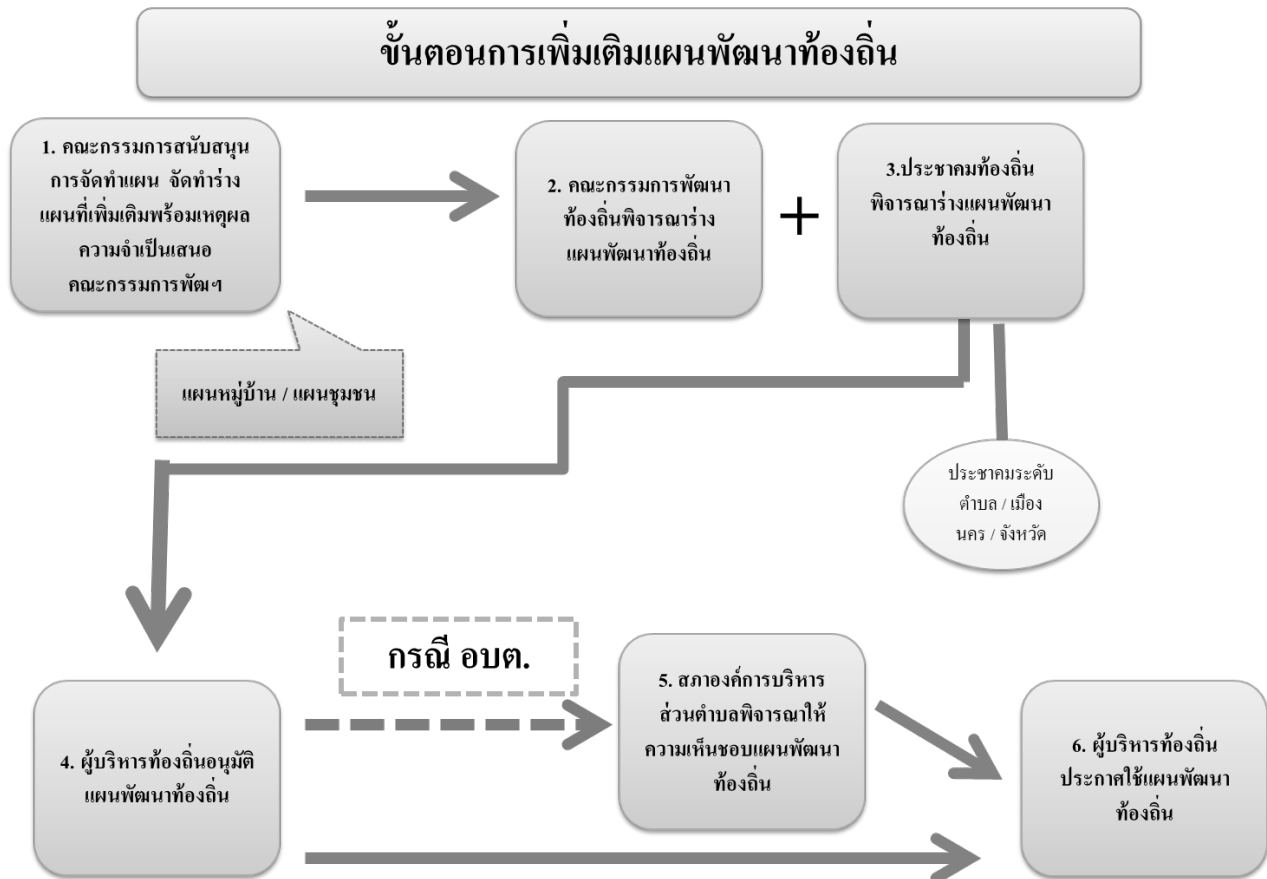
ขั้นตอนการเพิ่มเติมแผนพัฒนาท้องถิ่น

1. คณะกรรมการสนับสนุนการจัดทำแผน จัดทำร่างแผนที่เพิ่มเติมพร้อมเหตุผลความจำเป็นเสนอคณะกรรมการพัฒฯ

2. คณะกรรมการพัฒนาท้องถิ่นพิจารณาร่างแผนพัฒนาท้องถิ่น

+

3.ประชาคมท้องถิ่นพิจารณาร่างแผนพัฒนาท้องถิ่น

แผนหมู่บ้าน / แผนชุมชน

ประชาคมระดับตำบล / เมืองนคร / จังหวัด

กรณี อบต.

4. ผู้บริหารท้องถิ่นอนุมัติแผนพัฒนาท้องถิ่น

5. สภาองค์การบริหารส่วนตำบลพิจารณาให้ความเห็นชอบแผนพัฒนาท้องถิ่น

6. ผู้บริหารท้องถิ่นประกาศใช้แผนพัฒนาท้องถิ่น